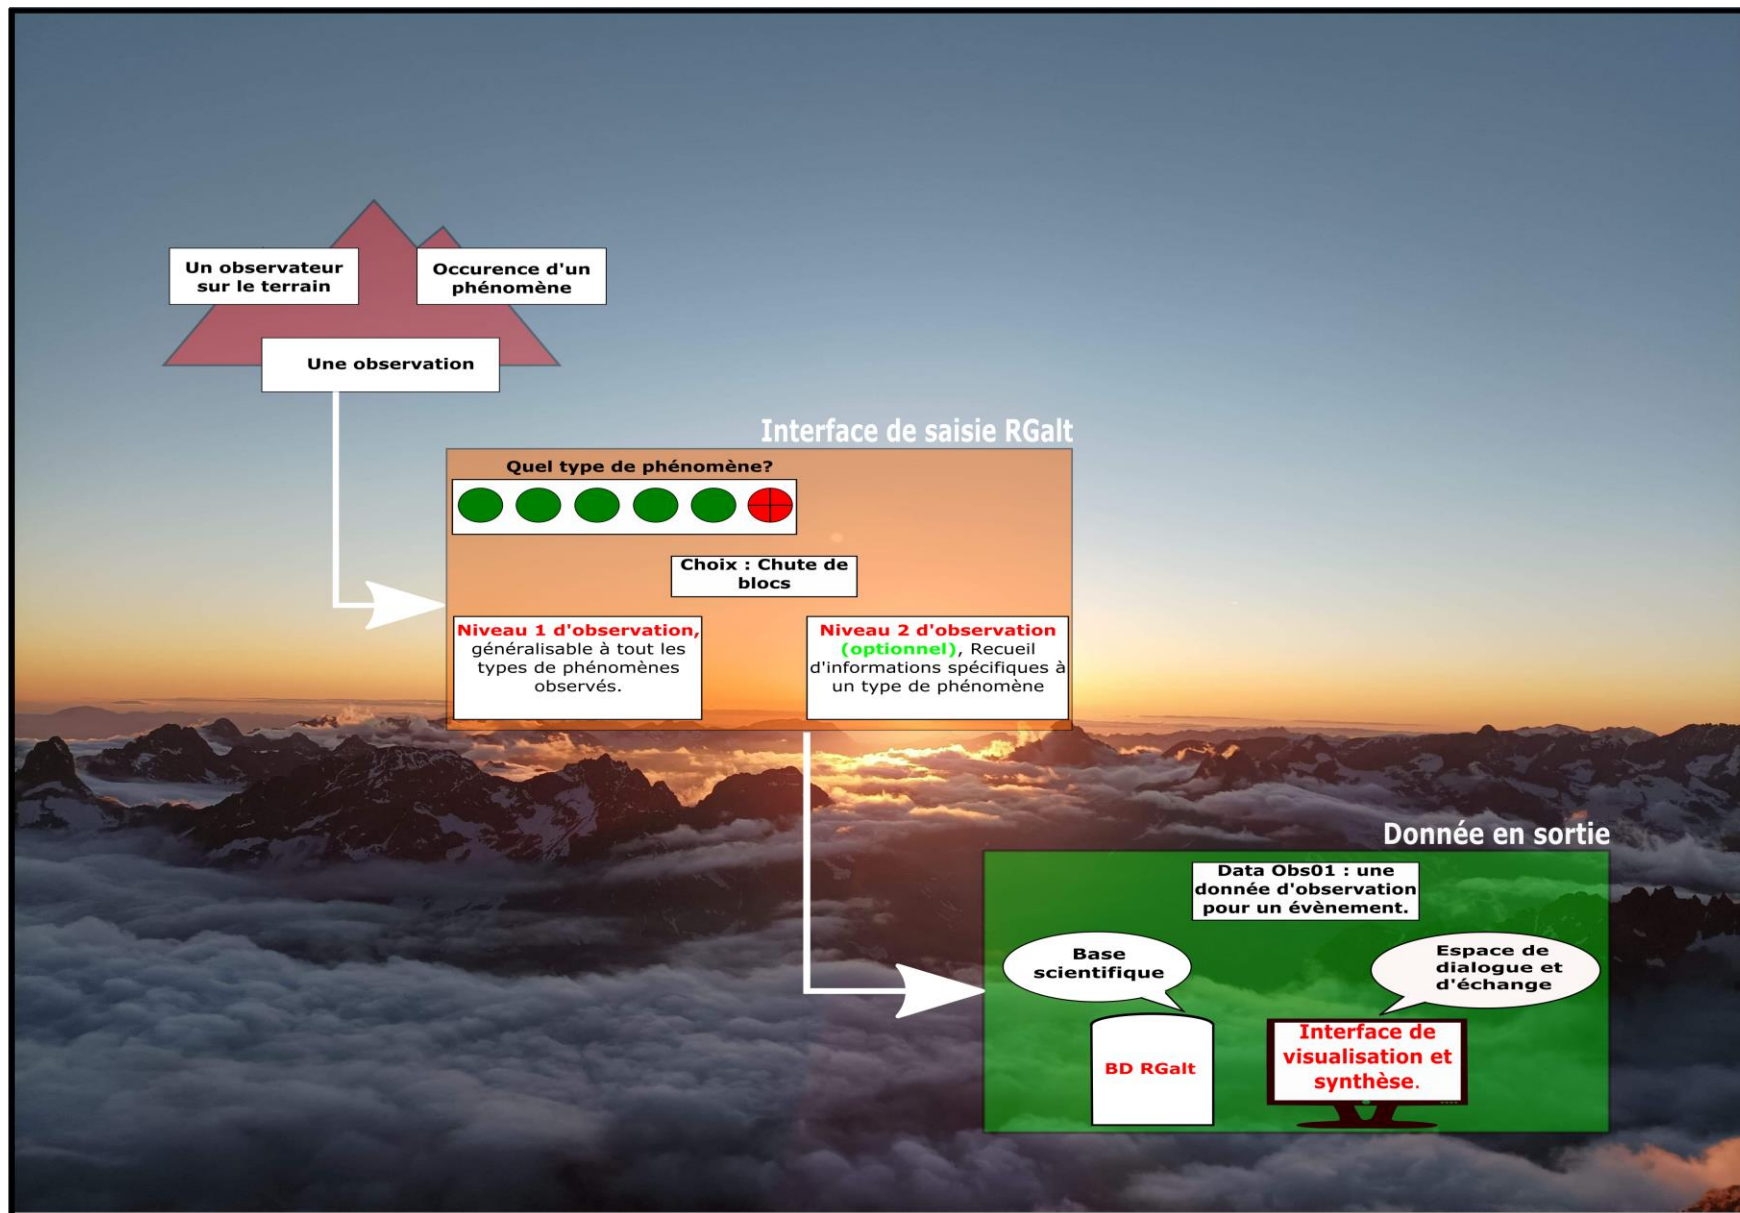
Un observateur sur le terrain

Occurence d'un phénomène

Une observation

Interface de saisie RGalt

Quel type de phénomène?

Choix : Chute de blocs

Niveau 1 d'observation, généralisable à tout les types de phénomènes observés.

Niveau 2 d'observation (optionnel), Recueil d'informations spécifiques à un type de phénomène

Donnée en sortie

Data Obs01 : une donnée d'observation pour un évènement.

Base scientifique

Espace de dialogue et d'échange

BD RGalt

Interface de visualisation et synthèse.